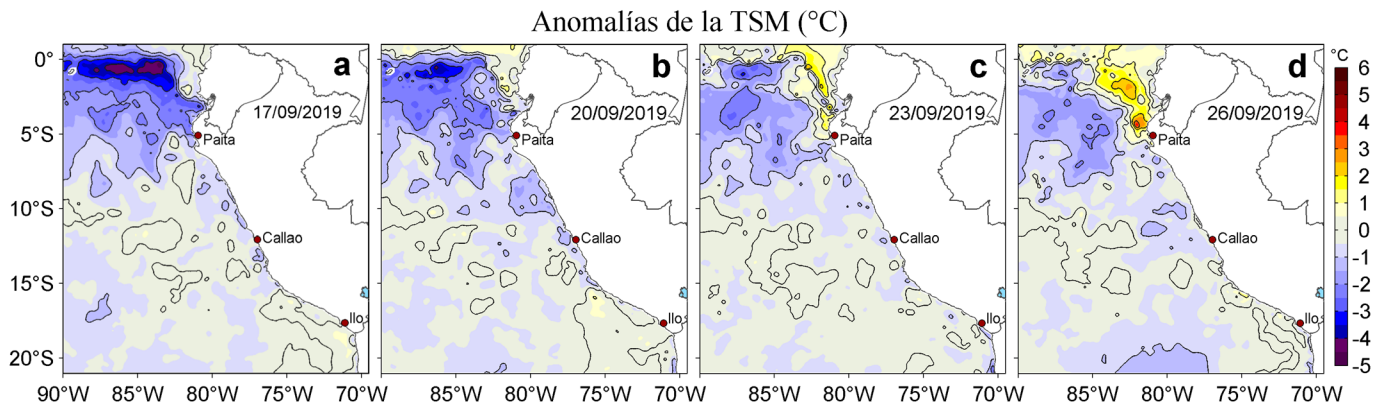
Anomalías de la TSM (°C)

a
17/09/2019
Paita
Callao
Ilo

b
20/09/2019
Paita
Callao
Ilo

c
23/09/2019
Paita
Callao
Ilo

d
26/09/2019
Paita
Callao
Ilo

0°
5°S
10°S
15°S
20°S

90°W 85°W 80°W 75°W 70°W
85°W 80°W 75°W 70°W
85°W 80°W 75°W 70°W
85°W 80°W 75°W 70°W

°C
6
5
4
3
2
1
0
-1
-2
-3
-4
-5